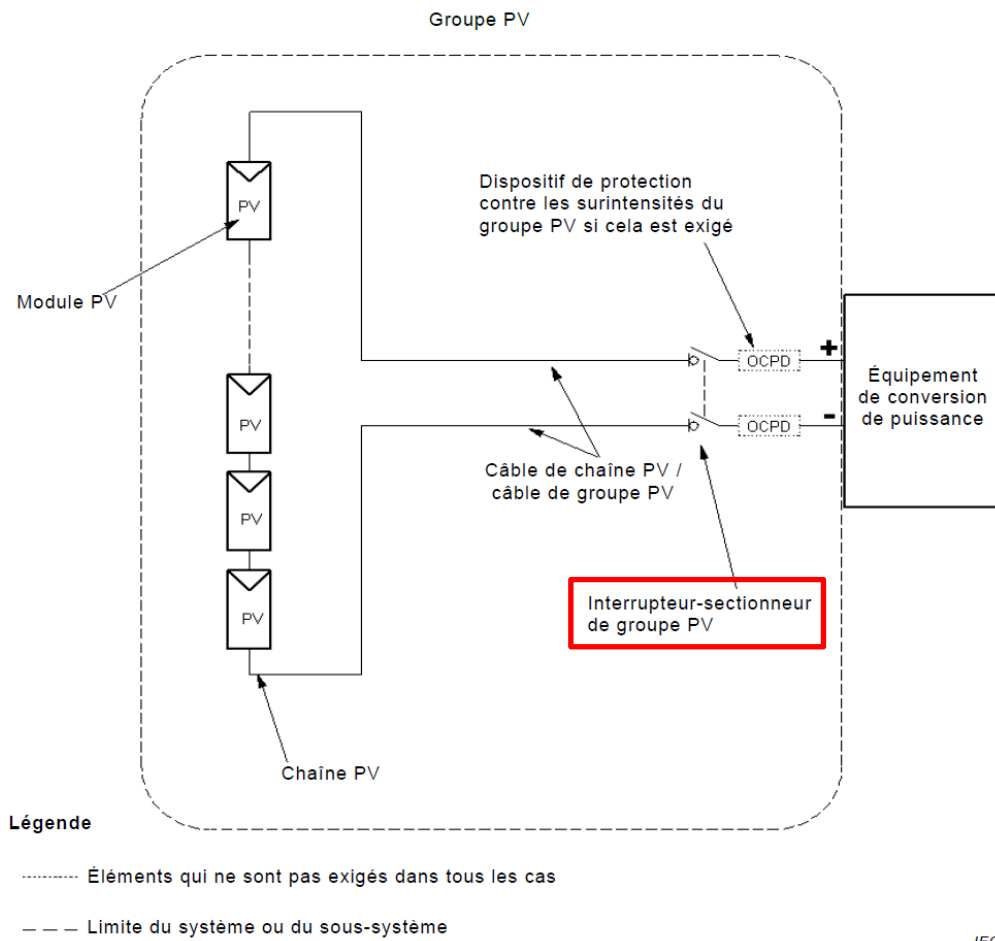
Groupe PV

PV

Module PV

PV

PV

PV

Dispositif de protection contre les surintensités du groupe PV si cela est exigé

OCPD

OCPD

+

-

Équipement de conversion de puissance

Câble de chaîne PV / câble de groupe PV

Interrupteur-sectionneur de groupe PV

Chaîne PV

Légende

Éléments qui ne sont pas exigés dans tous les cas

Limite du système ou du sous-système

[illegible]